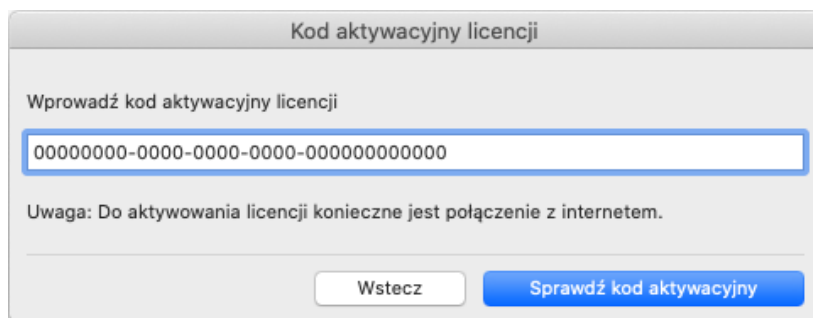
Kod aktywacyjny licencji

Wprowadź kod aktywacyjny licencji

00000000-0000-0000-0000-000000000000

Uwaga: Do aktywowania licencji konieczne jest połączenie z internetem.

Wstecz

Sprawdź kod aktywacyjny